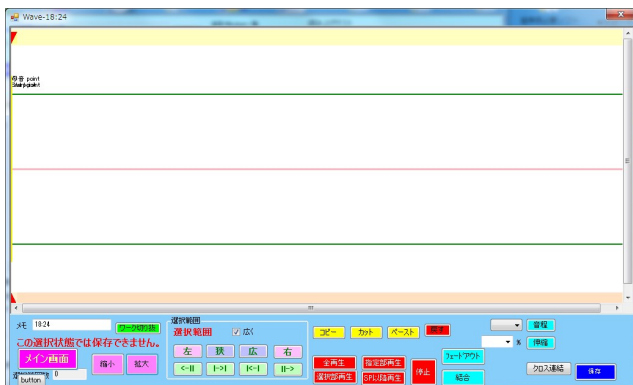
Wave-18:24

母音 point
Startpoint

メモ 18:24
ワーク切り替え
この選択状態では保存できません。
メイン画面
縮小
拡大
button 0

選択範囲
選択範囲
☑ 広く
左
狭
広
右
<-||
|->|
|<-|
||->

コピー
カット
ペースト
戻す
全再生
指定部再生
選択部再生
SPに以降再生
停止
フェードアウト
結合
音程
%
伸縮
クロス連結
保存